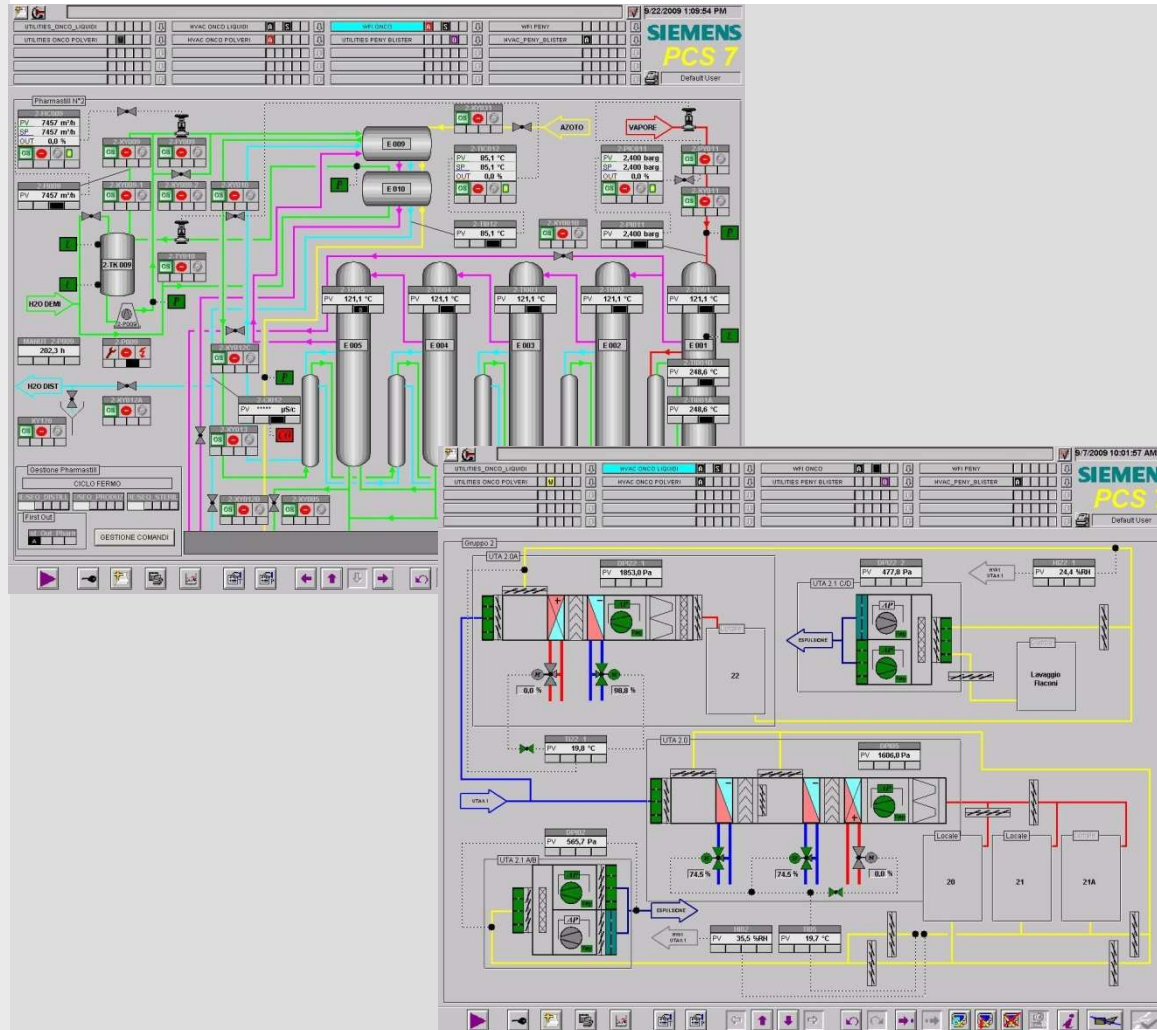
9/22/2009 1:09:54 PM

UTILITIES_ONCO_LIQUIDI
HVAC ONCO LIQUIDI
WFI ONCO
WFI PENY
UTILITIES ONCO POLVERI
HVAC ONCO POLVERI
UTILITIES PENY BLISTER
HVAC_PENY_BLISTER

SIEMENS
PCS 7
Default User

Pharmastill N°2

PV 7457 m³/h
SP 7457 m³/h
OUT 0,0 %

PV 7457 m³/h

AZOTO
VAPORE

E 009
E 010

PV 95,1 °C
SP 95,1 °C
OUT 0,0 %

PV 2,400 barg
SP 2,400 barg
OUT 0,0 %

PV 95,1 °C
PV 2,400 barg

2-TK 009

H2O DEMI

PV 121,1 °C
PV 121,1 °C
PV 121,1 °C
PV 121,1 °C
PV 121,1 °C

E 005
E 004
E 003
E 002
E 001

282,3 h

PV 248,6 °C
PV 248,6 °C

H2O DIST

PV ***** µS/c

Gestione Pharmastill
CICLO FERMO
First Out
GESTIONE COMANDI

9/7/2009 10:01:57 AM

UTILITIES_ONCO_LIQUIDI
HVAC ONCO LIQUIDI
WFI ONCO
WFI PENY
UTILITIES ONCO POLVERI
HVAC ONCO POLVERI
UTILITIES PENY BLISTER
HVAC_PENY_BLISTER

SIEMENS
PCS 7
Default User

Gruppo 2
UTA 2.0A
PV 1853,0 Pa
UTA 2.1 C/D
PV 477,8 Pa
PV 24,4 %RH
ESPULSIONE
0,0 %
98,8 %
22
Lavaggio Flaconi
PV 19,8 °C
UTA 2.0
PV 1606,0 Pa
UTA 1.1
PV 565,7 Pa
UTA 2.1 A/B
74,5 %
74,5 %
0,0 %
Locale
Locale
20
21
21A
ESPULSIONE
PV 35,5 %RH
PV 19,7 °C